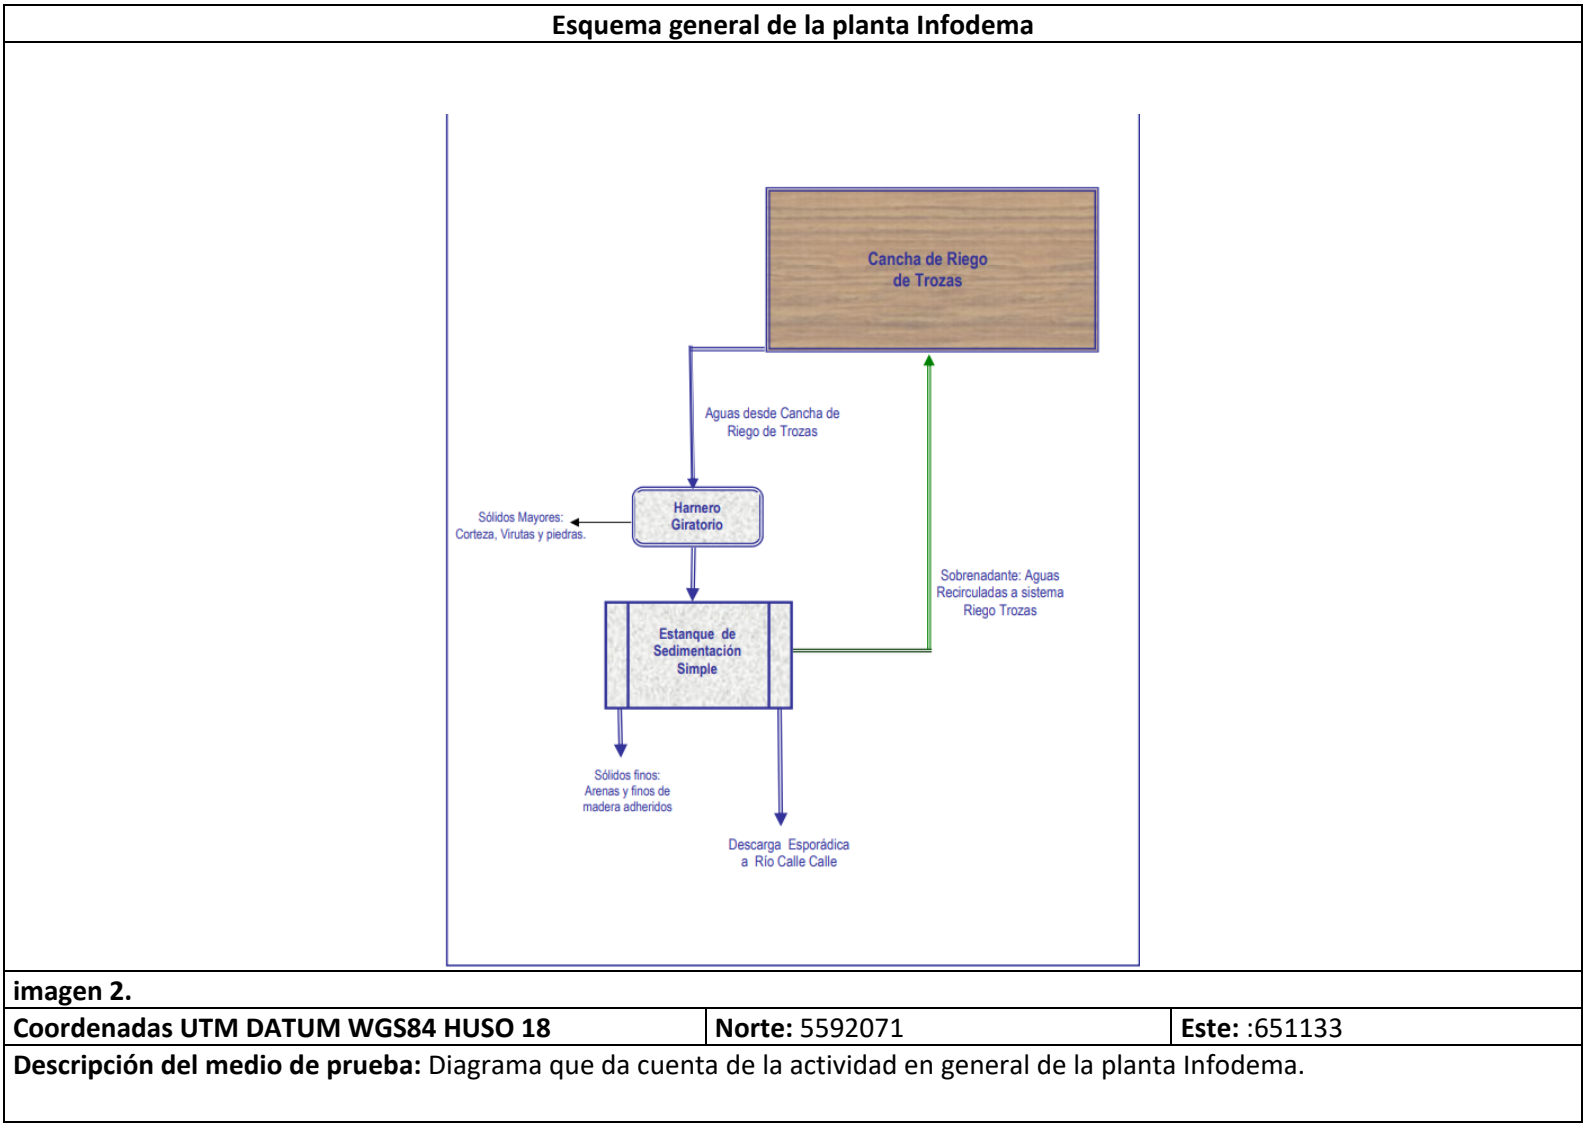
Esquema general de la planta Infodema

Cancha de Riego de Trozas

Aguas desde Cancha de Riego de Trozas

Sólidos Mayores: Corteza, Virutas y piedras.

Harnero Giratorio

Sobrenadante: Aguas Recirculadas a sistema Riego Trozas

Estanque de Sedimentación Simple

Sólidos finos: Arenas y finos de madera adheridos

Descarga Esporádica a Río Calle Calle

imagen 2.

| Coordenadas UTM DATUM WGS84 HUSO 18 | Norte: 5592071 | Este: :651133 |
|---|---|---|

Descripción del medio de prueba: Diagrama que da cuenta de la actividad en general de la planta Infodema.